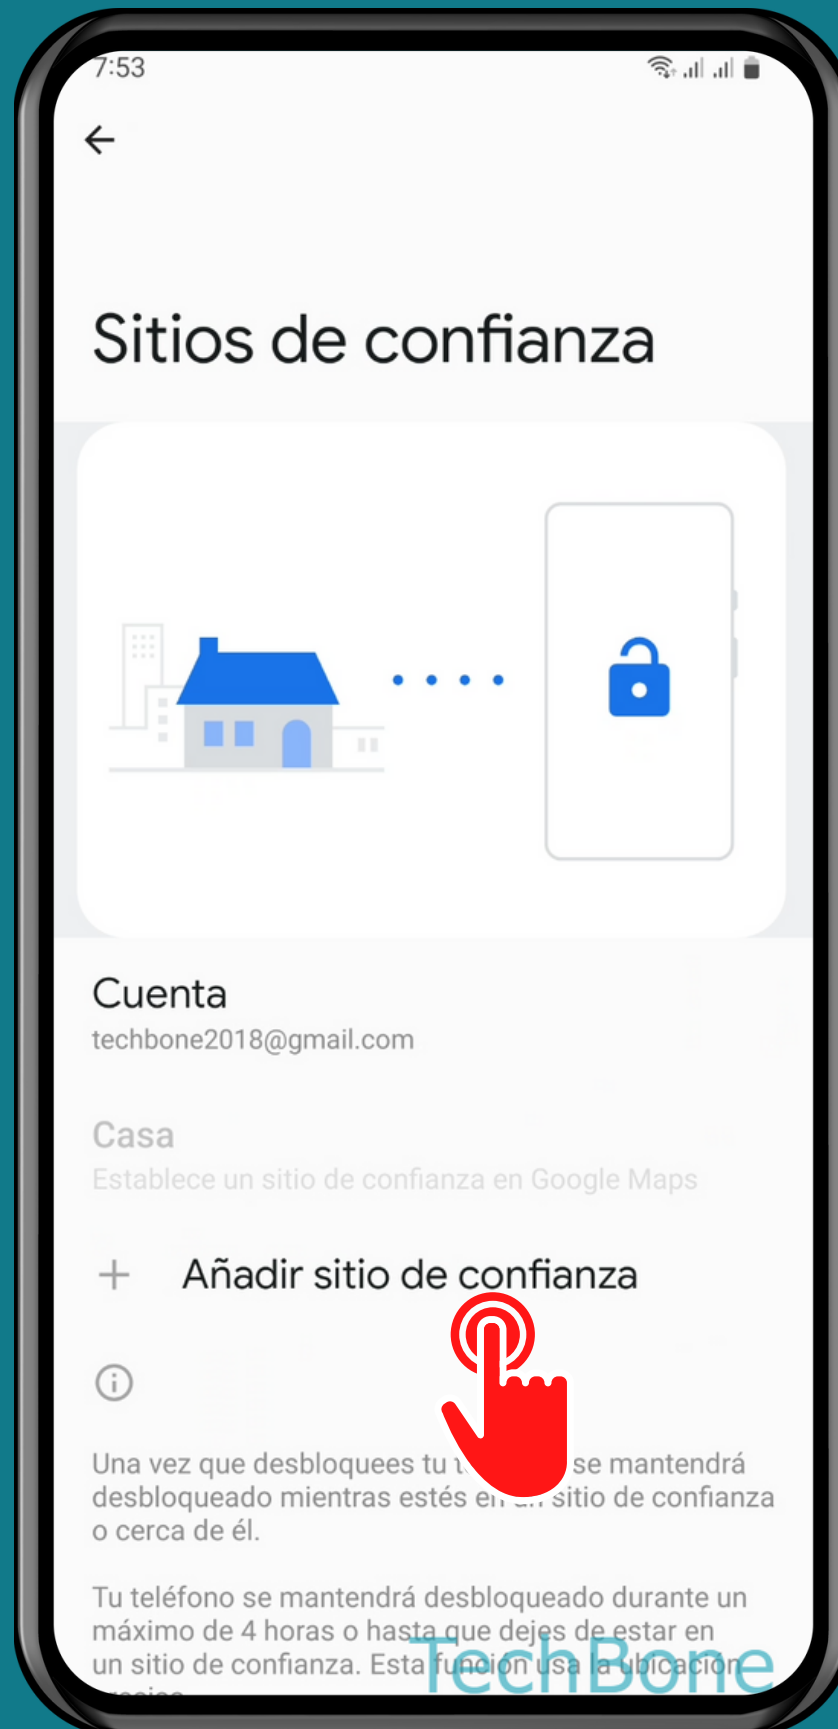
7:53

Sitios de confianza

Cuenta
techbone2018@gmail.com

Casa
Establece un sitio de confianza en Google Maps

+ Añadir sitio de confianza

Una vez que desbloquees tu t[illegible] se mantendrá desbloqueado mientras estés en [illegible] sitio de confianza o cerca de él.

Tu teléfono se mantendrá desbloqueado durante un máximo de 4 horas o hasta que dejes de estar en un sitio de confianza. Esta función usa la ubicación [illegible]

TechBone